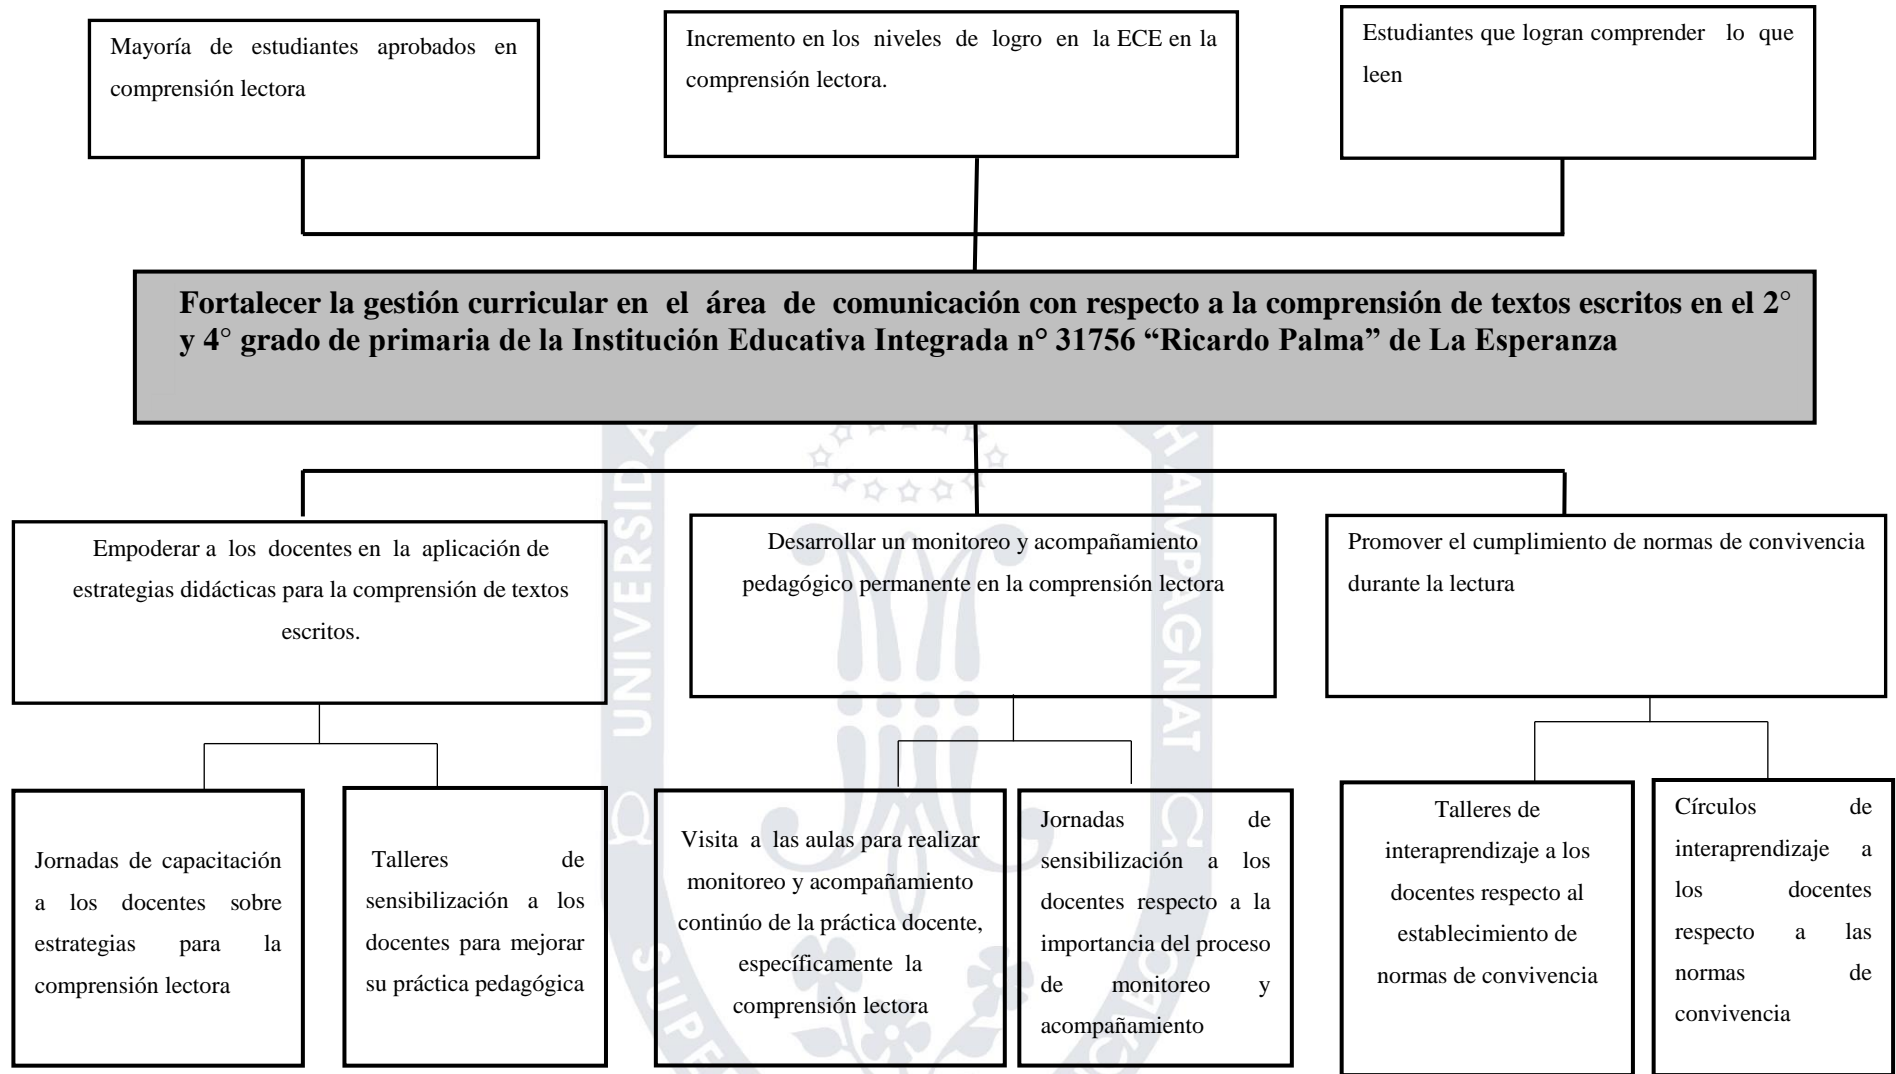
Mayoría de estudiantes aprobados en comprensión lectora

Incremento en los niveles de logro en la ECE en la comprensión lectora.

Estudiantes que logran comprender lo que leen

Fortalecer la gestión curricular en el área de comunicación con respecto a la comprensión de textos escritos en el 2° y 4° grado de primaria de la Institución Educativa Integrada n° 31756 "Ricardo Palma" de La Esperanza

Empoderar a los docentes en la aplicación de estrategias didácticas para la comprensión de textos escritos.

Desarrollar un monitoreo y acompañamiento pedagógico permanente en la comprensión lectora

Promover el cumplimiento de normas de convivencia durante la lectura

Jornadas de capacitación a los docentes sobre estrategias para la comprensión lectora

Talleres de sensibilización a los docentes para mejorar su práctica pedagógica

Visita a las aulas para realizar monitoreo y acompañamiento continúo de la práctica docente, específicamente la comprensión lectora

Jornadas de sensibilización a los docentes respecto a la importancia del proceso de monitoreo y acompañamiento

Talleres de interaprendizaje a los docentes respecto al establecimiento de normas de convivencia

Círculos de interaprendizaje a los docentes respecto a las normas de convivencia

UNIVERSIDAD CHAMPAGNAT